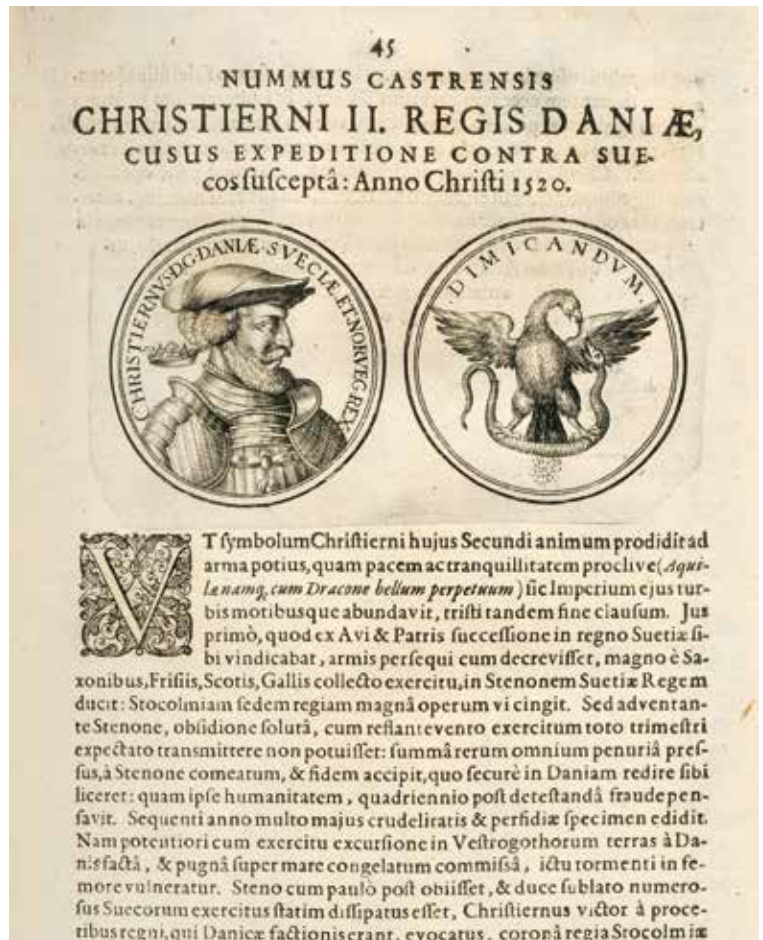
45

NUMMUS CASTRENSIS

CHRISTIERNI II. REGIS DANIÆ,

CUSUS EXPEDITIONE CONTRA SUECOS susceptâ: Anno Christi 1520.

CHRISTIERNVS.D.G.DANIÆ.SVECIÆ.ET.NORVEG.REX.

DIMICANDVM.

VT symbolum Christierni hujus Secundi animum prodidit ad arma potius, quam pacem ac tranquillitatem proclive (Aquilæ namq; cum Dracone bellum perpetuum) sic Imperium ejus turbis motibusque abundavit, tristi tandem fine clausum. Jus primò, quod ex Avi & Patris successione in regno Suetiæ sibi vindicabat, armis persequi cum decrevisset, magno è Saxonibus, Frisiis, Scotis, Gallis collecto exercitu, in Stenonem Suetiæ Regem ducit: Stocolmiam sedem regiam magnâ operum vi cingit. Sed adventante Stenone, obsidione solutâ, cum reflante vento exercitum toto trimestri expectato transmittere non potuisset: summâ rerum omnium penuriâ pressus, à Stenone commeatum, & fidem accipit, quo securè in Daniam redire sibi liceret: quam ipse humanitatem, quadriennio post detestandâ fraude pensavit. Sequenti anno multo majus crudelitatis & perfidiæ specimen edidit. Nam potentiori cum exercitu excursione in Vestrogothorum terras à Danis factâ, & pugnâ super mare congelatum commissâ, ictu tormenti in femore vulneratur. Steno cum paulò post obiisset, & duce sublato numerosus Suecorum exercitus statim dissipatus esset, Christiernus victor à proceribus regni, qui Danicæ factionis erant, evocatus, coronâ regia Stocolmiæ